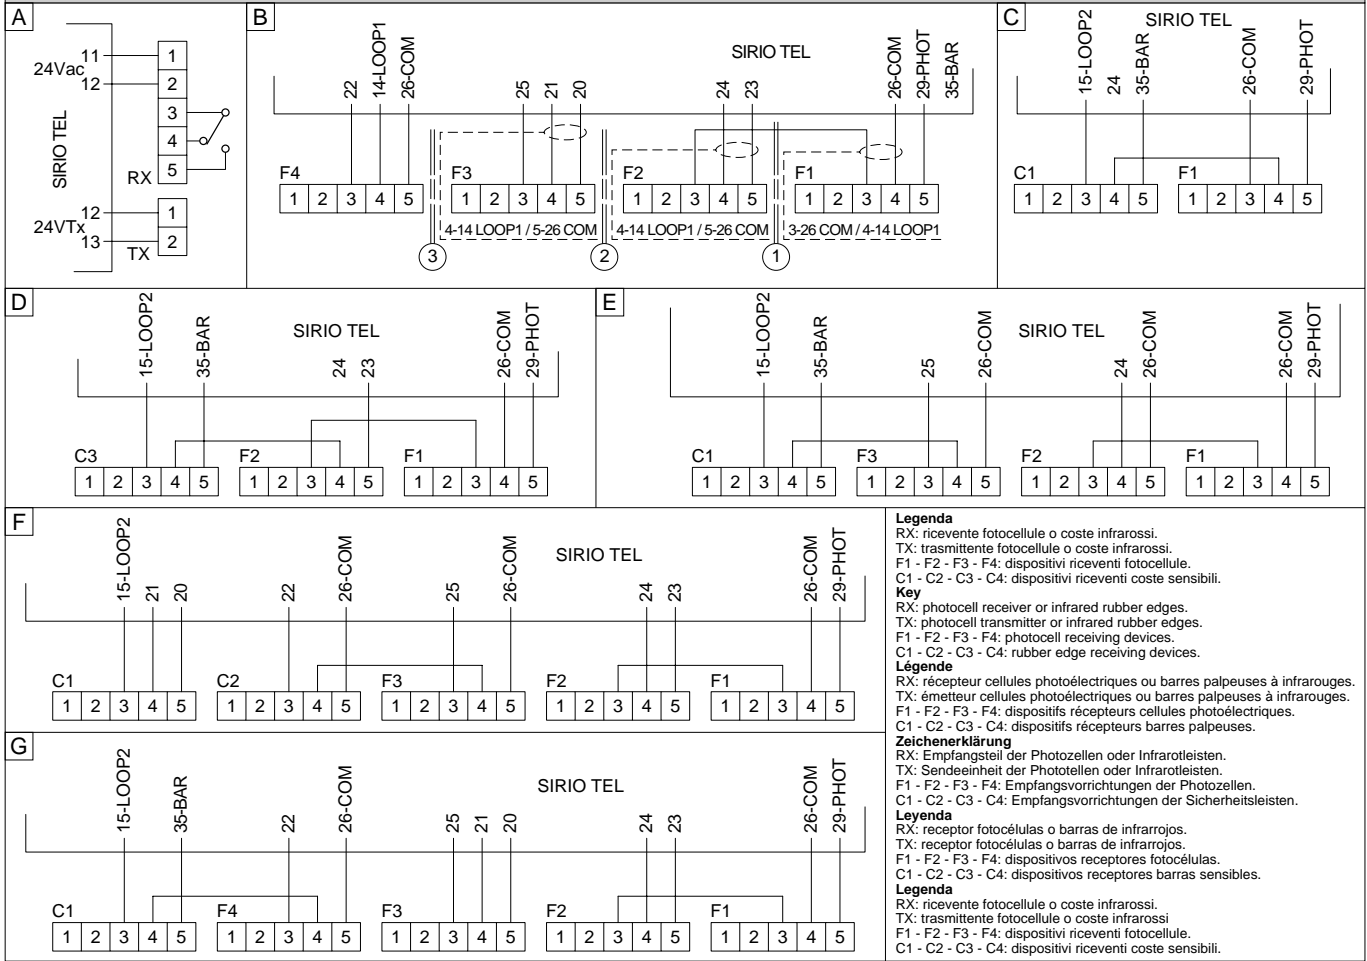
A

SIRIO TEL

24Vac 11 12

1 2 3 4 5

RX

24VTx 12 13

1 2

TX

B

SIRIO TEL

22 14-LOOP1 26-COM 25 21 20 24 23 26-COM 29-PHOT 35-BAR

F4
| 1 | 2 | 3 | 4 | 5 |

F3
| 1 | 2 | 3 | 4 | 5 |

F2
| 1 | 2 | 3 | 4 | 5 |

F1
| 1 | 2 | 3 | 4 | 5 |

4-14 LOOP1 / 5-26 COM
4-14 LOOP1 / 5-26 COM
3-26 COM / 4-14 LOOP1

3 2 1

C

SIRIO TEL

15-LOOP2 24 35-BAR 26-COM 29-PHOT

C1
| 1 | 2 | 3 | 4 | 5 |

F1
| 1 | 2 | 3 | 4 | 5 |

D

SIRIO TEL

15-LOOP2 35-BAR 24 23 26-COM 29-PHOT

C3
| 1 | 2 | 3 | 4 | 5 |

F2
| 1 | 2 | 3 | 4 | 5 |

F1
| 1 | 2 | 3 | 4 | 5 |

E

SIRIO TEL

15-LOOP2 35-BAR 25 26-COM 24 26-COM 26-COM 29-PHOT

C1
| 1 | 2 | 3 | 4 | 5 |

F3
| 1 | 2 | 3 | 4 | 5 |

F2
| 1 | 2 | 3 | 4 | 5 |

F1
| 1 | 2 | 3 | 4 | 5 |

F

SIRIO TEL

15-LOOP2 21 20 22 26-COM 25 26-COM 24 23 26-COM 29-PHOT

C1
| 1 | 2 | 3 | 4 | 5 |

C2
| 1 | 2 | 3 | 4 | 5 |

F3
| 1 | 2 | 3 | 4 | 5 |

F2
| 1 | 2 | 3 | 4 | 5 |

F1
| 1 | 2 | 3 | 4 | 5 |

G

SIRIO TEL

15-LOOP2 35-BAR 22 26-COM 25 21 20 24 23 26-COM 29-PHOT

C1
| 1 | 2 | 3 | 4 | 5 |

F4
| 1 | 2 | 3 | 4 | 5 |

F3
| 1 | 2 | 3 | 4 | 5 |

F2
| 1 | 2 | 3 | 4 | 5 |

F1
| 1 | 2 | 3 | 4 | 5 |

**Legenda**
RX: ricevente fotocellule o coste infrarossi.
TX: trasmittente fotocellule o coste infrarossi.
F1 - F2 - F3 - F4: dispositivi riceventi fotocellule.
C1 - C2 - C3 - C4: dispositivi riceventi coste sensibili.
**Key**
RX: photocell receiver or infrared rubber edges.
TX: photocell transmitter or infrared rubber edges.
F1 - F2 - F3 - F4: photocell receiving devices.
C1 - C2 - C3 - C4: rubber edge receiving devices.
**Légende**
RX: récepteur cellules photoélectriques ou barres palpeuses à infrarouges.
TX: émetteur cellules photoélectriques ou barres palpeuses à infrarouges.
F1 - F2 - F3 - F4: dispositifs récepteurs cellules photoélectriques.
C1 - C2 - C3 - C4: dispositifs récepteurs barres palpeuses.
**Zeichenerklärung**
RX: Empfangsteil der Photozellen oder Infrarotleisten.
TX: Sendeeinheit der Phototellen oder Infrarotleisten.
F1 - F2 - F3 - F4: Empfangsvorrichtungen der Photozellen.
C1 - C2 - C3 - C4: Empfangsvorrichtungen der Sicherheitsleisten.
**Leyenda**
RX: receptor fotocélulas o barras de infrarrojos.
TX: receptor fotocélulas o barras de infrarrojos.
F1 - F2 - F3 - F4: dispositivos receptores fotocélulas.
C1 - C2 - C3 - C4: dispositivos receptores barras sensibles.
**Legenda**
RX: ricevente fotocellule o coste infrarossi.
TX: trasmittente fotocellule o coste infrarossi
F1 - F2 - F3 - F4: dispositivi riceventi fotocellule.
C1 - C2 - C3 - C4: dispositivi riceventi coste sensibili.